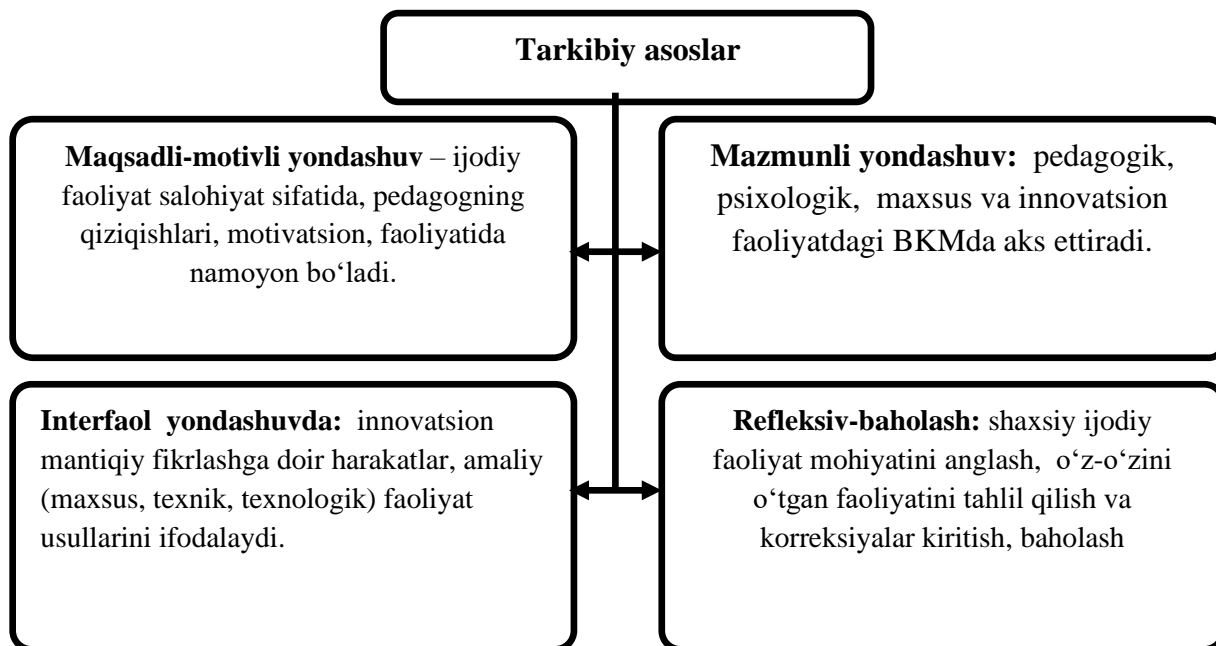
Tarkibiy asoslar

Maqsadli-motivli yondashuv – ijodiy faoliyat salohiyat sifatida, pedagogning qiziqishlari, motivatsion, faoliyatida namoyon bo‘ladi.

Mazmunli yondashuv: pedagogik, psixologik, maxsus va innovatsion faoliyatdagi BKMda aks ettiradi.

Interfaol yondashuvda: innovatsion mantiqiy fikrlashga doir harakatlar, amaliy (maxsus, texnik, texnologik) faoliyat usullarini ifodalaydi.

Refleksiv-baholash: shaxsiy ijodiy faoliyat mohiyatini anglash, o‘z-o‘zini o‘tgan faoliyatini tahlil qilish va korreksiyalar kiritish, baholash